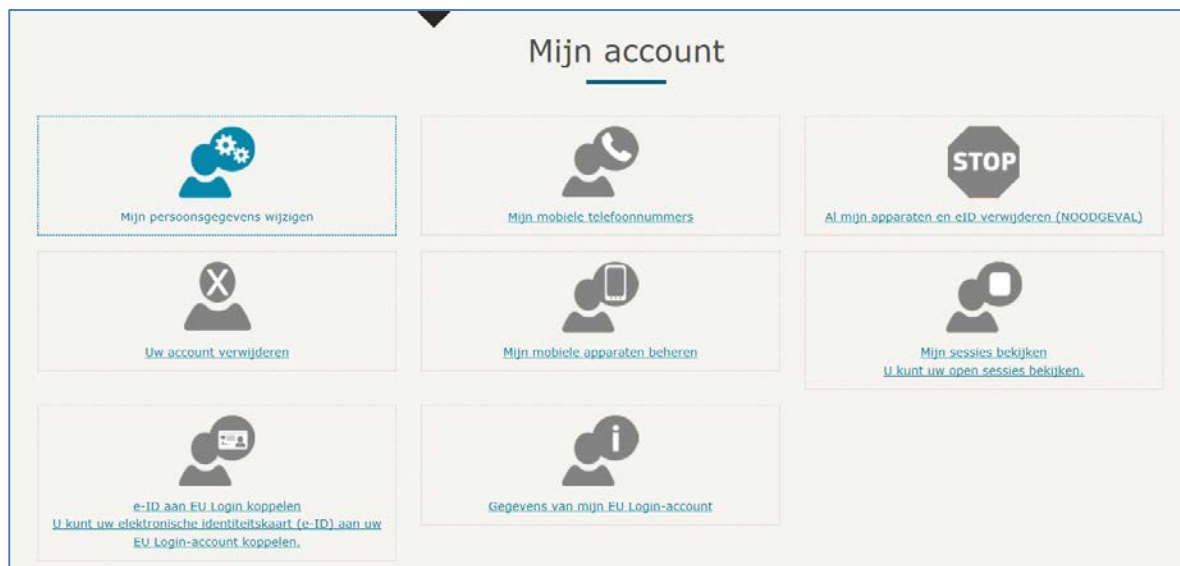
Mijn account

Mijn persoonsgegevens wijzigen

Mijn mobiele telefoonnummers

STOP

Al mijn apparaten en eID verwijderen (NOODGEVAL)

Uw account verwijderen

Mijn mobiele apparaten beheren

Mijn sessies bekijken
U kunt uw open sessies bekijken.

e-ID aan EU Login koppelen
U kunt uw elektronische identiteitskaart (e-ID) aan uw EU Login-account koppelen.

Gegevens van mijn EU Login-account